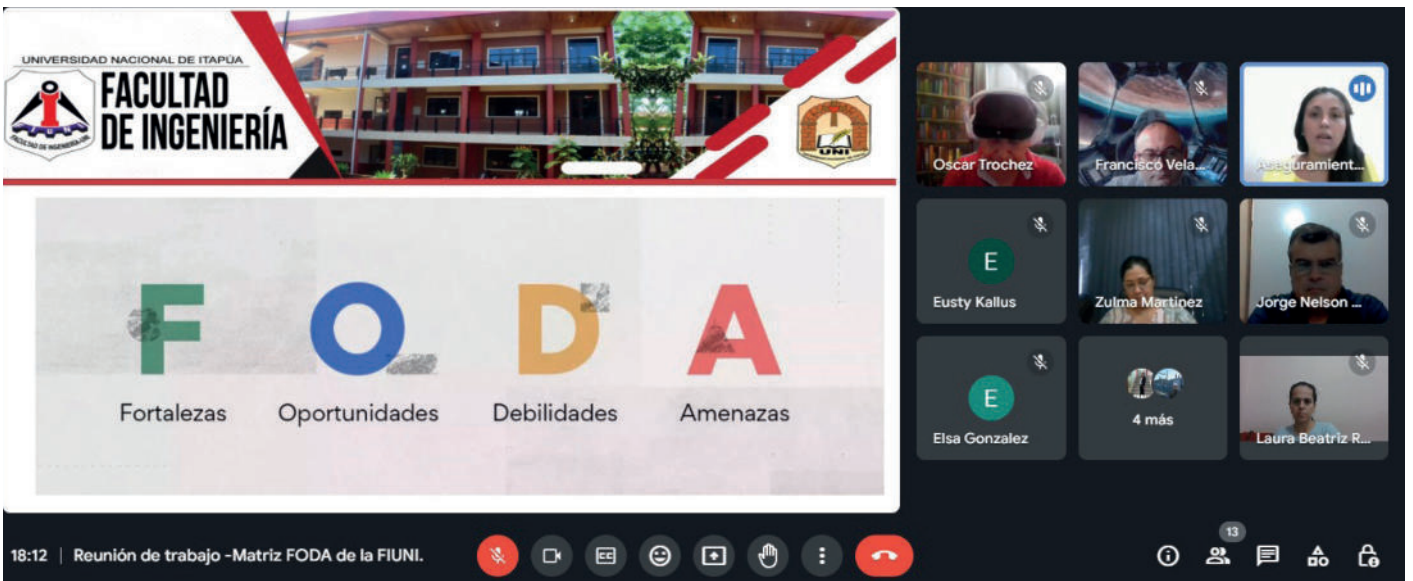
UNIVERSIDAD NACIONAL DE ITAPÚA
FACULTAD DE INGENIERÍA
FACULTAD DE INGENIERÍA
UNI

F O D A
Fortalezas Oportunidades Debilidades Amenazas

Oscar Trochez
Francisco Vela...
Aseguramient...
E
Eusty Kallus
Zulma Martinez
Jorge Nelson ...
E
Elsa Gonzalez
4 más
Laura Beatriz R...

18:12 | Reunión de trabajo -Matriz FODA de la FIUNI.
13